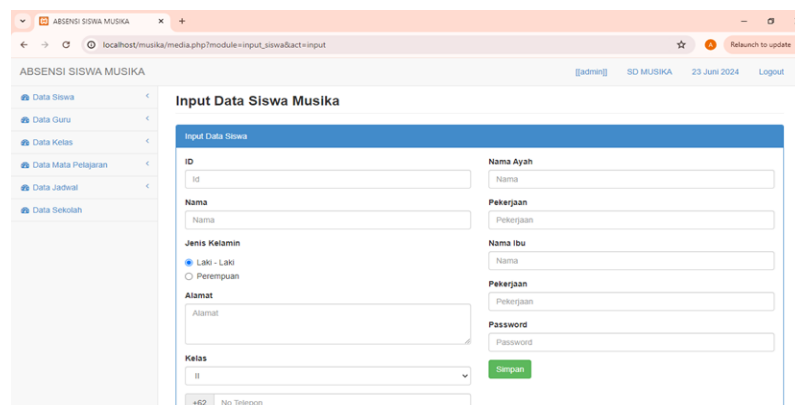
ABSENSI SISWA MUSIKA ×
+
localhost/musika/media.php?module=input_siswa&act=input
A Relaunch to update

ABSENSI SISWA MUSIKA
[[admin]] SD MUSIKA 23 Juni 2024 Logout

Data Siswa
Data Guru
Data Kelas
Data Mata Pelajaran
Data Jadwal
Data Sekolah

Input Data Siswa Musika

Input Data Siswa

ID
Id

Nama
Nama

Jenis Kelamin
Laki - Laki
Perempuan

Alamat
Alamat

Kelas
II

+62 No Telepon

Nama Ayah
Nama

Pekerjaan
Pekerjaan

Nama Ibu
Nama

Pekerjaan
Pekerjaan

Password
Password

Simpan